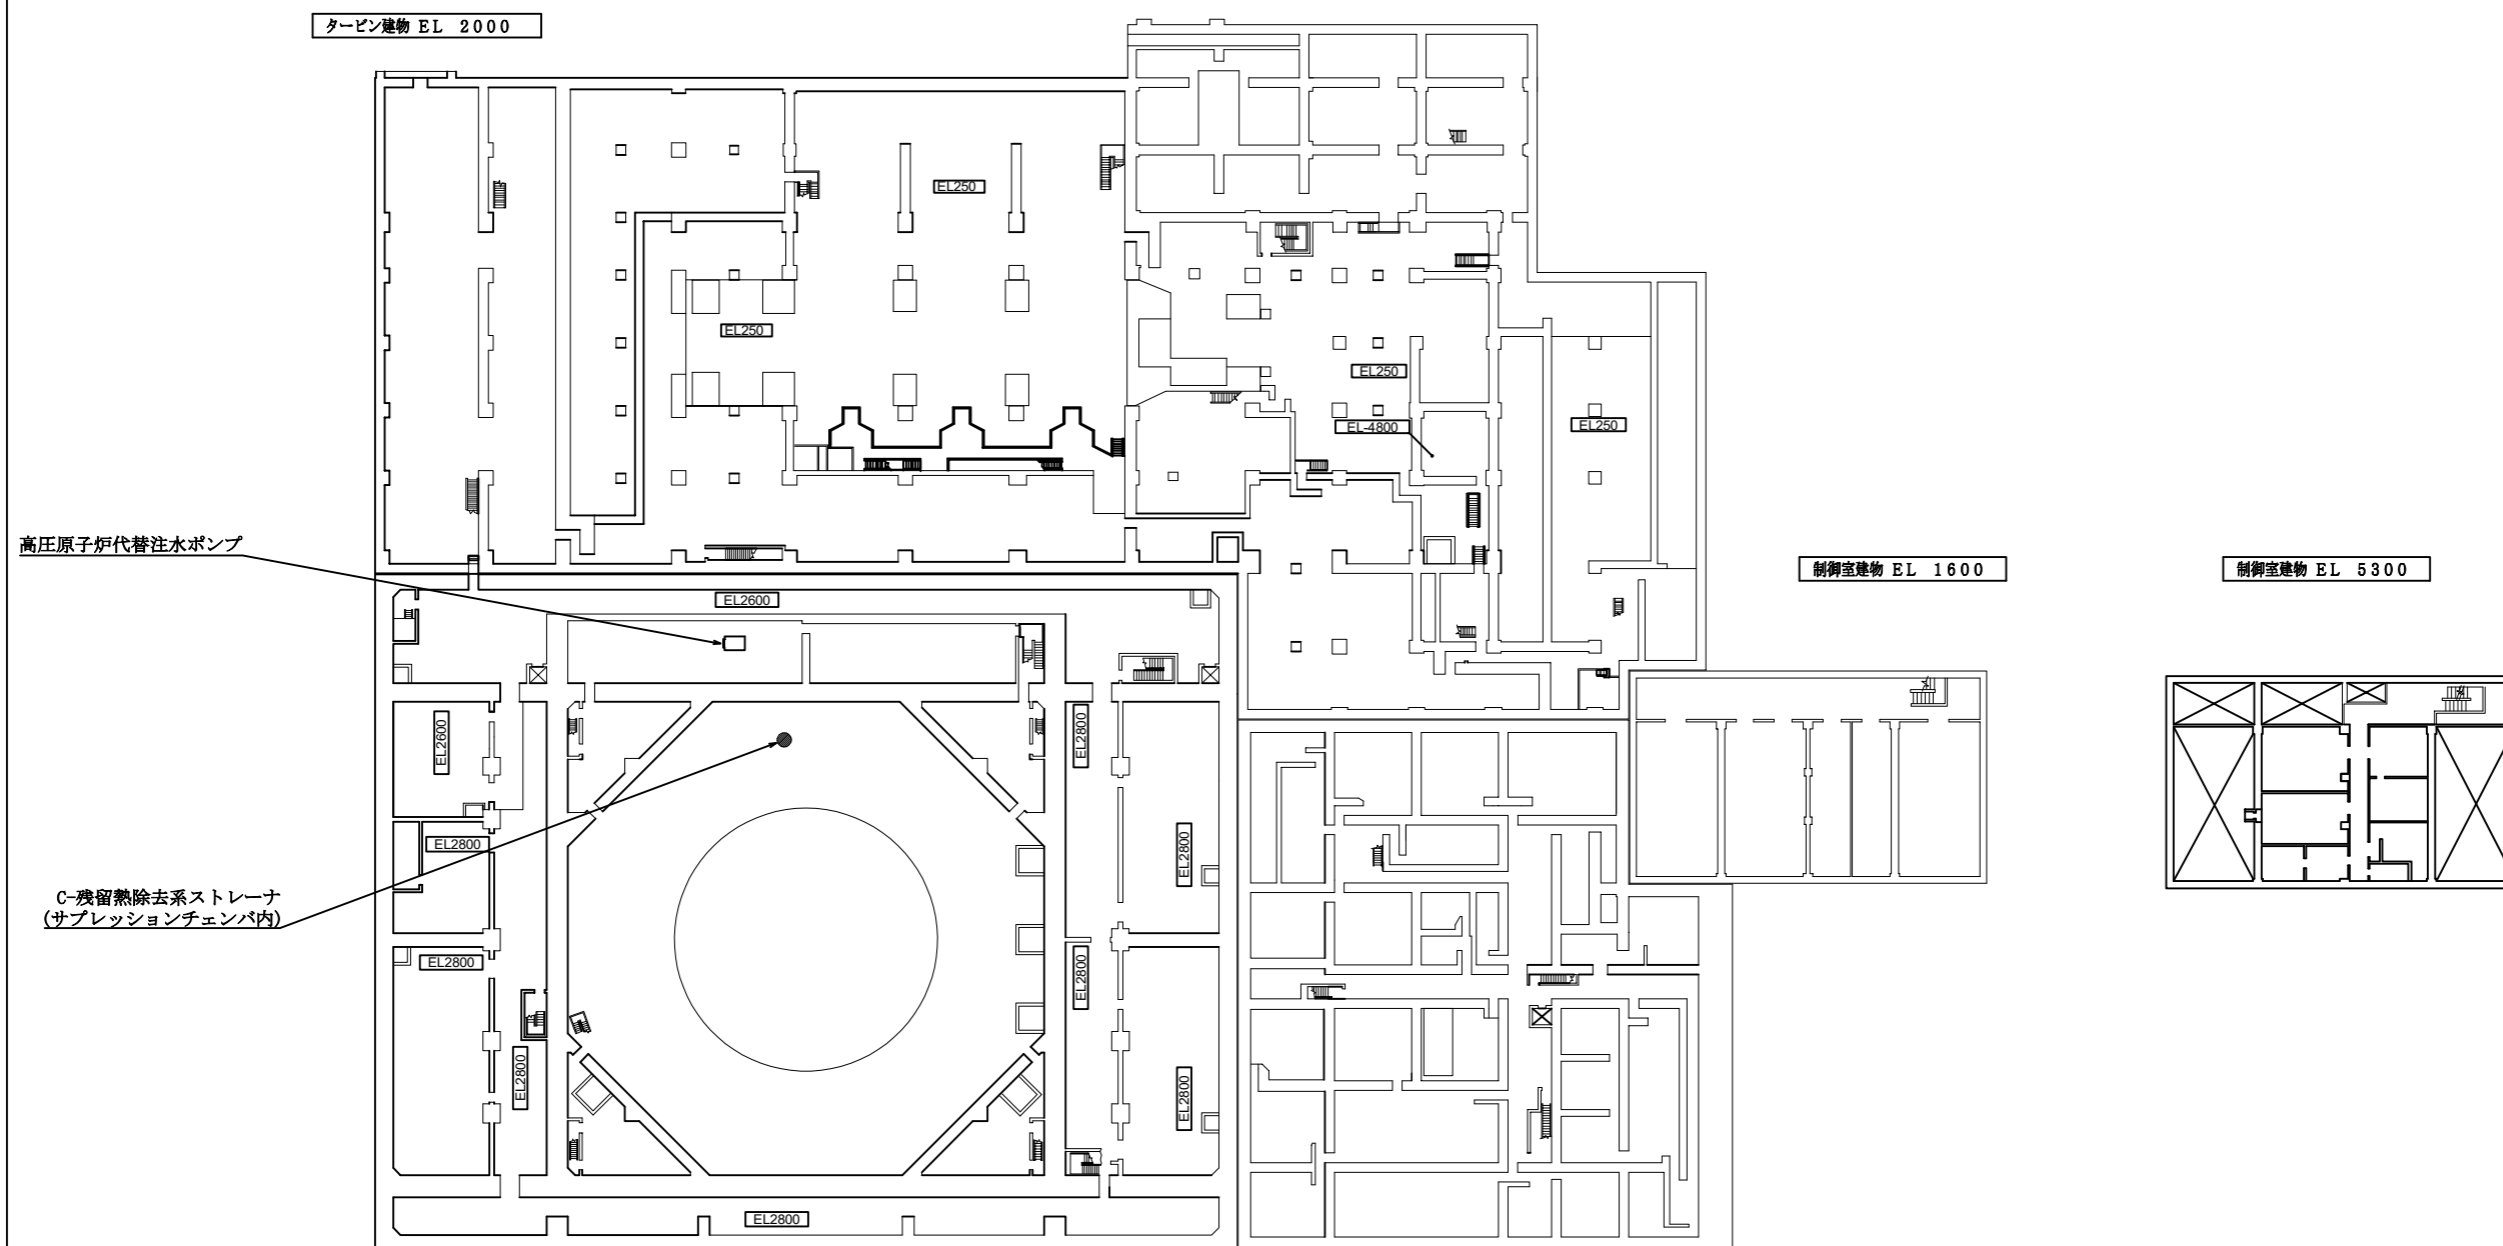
タービン建物 EL 2000

EL250

EL250

EL250

EL-4800

EL250

高圧原子炉代替注水ポンプ

EL2600

制御室建物 EL 1600

制御室建物 EL 5300

EL2600

EL2800

EL2800

EL2800

C-残留熱除去系ストレーナ
(サプレッションチェンバ内)

EL2800

EL2800

EL2800

EL2800

EL2800